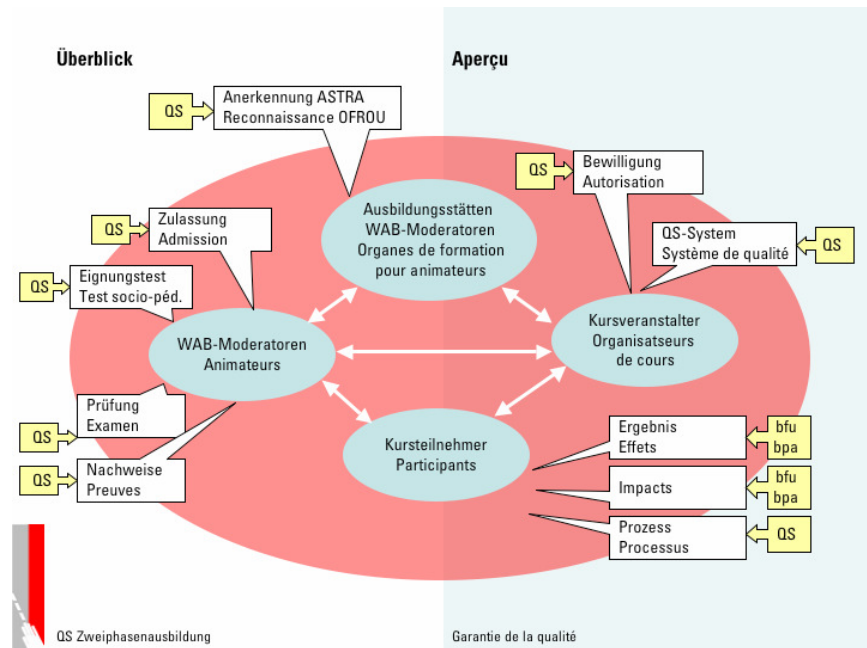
Überblick

Aperçu

QS

Anerkennung ASTRA
Reconnaissance OFROU

QS

Bewilligung
Autorisation

QS

Zulassung
Admission

QS-System
Système de qualité

QS

QS

Eignungstest
Test socio-péd.

Ausbildungsstätten
WAB-Moderatoren
Organes de formation
pour animateurs

WAB-Moderatoren
Animateurs

Kursveranstalter
Organisatseurs
de cours

Prüfung
Examen

QS

Kursteilnehmer
Participants

Ergebnis
Effets

bfu
bpa

QS

Nachweise
Preuves

Impacts

bfu
bpa

Prozess
Processus

QS

QS Zweiphasenausbildung

Garantie de la qualité